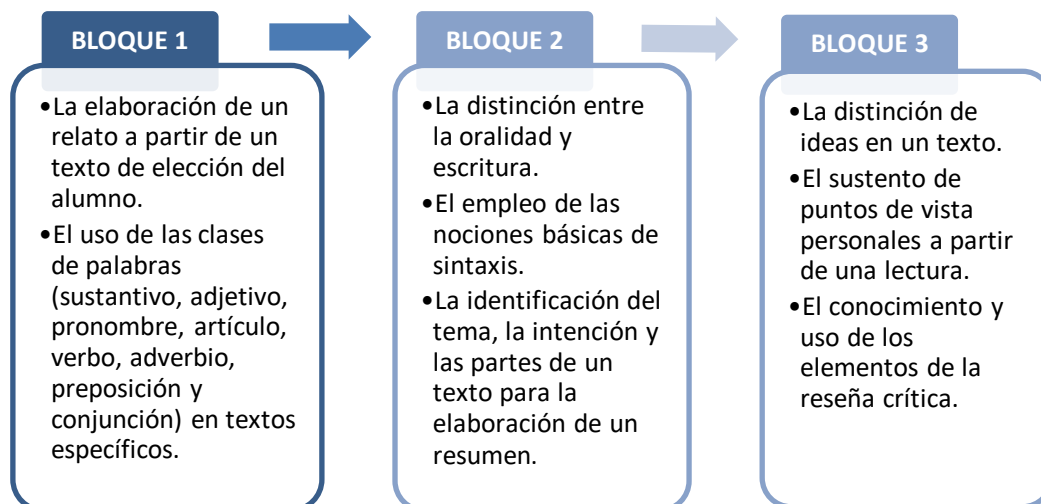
BLOQUE 1

•La elaboración de un relato a partir de un texto de elección del alumno.
•El uso de las clases de palabras (sustantivo, adjetivo, pronombre, artículo, verbo, adverbio, preposición y conjunción) en textos específicos.

BLOQUE 2

•La distinción entre la oralidad y escritura.
•El empleo de las nociones básicas de sintaxis.
•La identificación del tema, la intención y las partes de un texto para la elaboración de un resumen.

BLOQUE 3

•La distinción de ideas en un texto.
•El sustento de puntos de vista personales a partir de una lectura.
•El conocimiento y uso de los elementos de la reseña crítica.